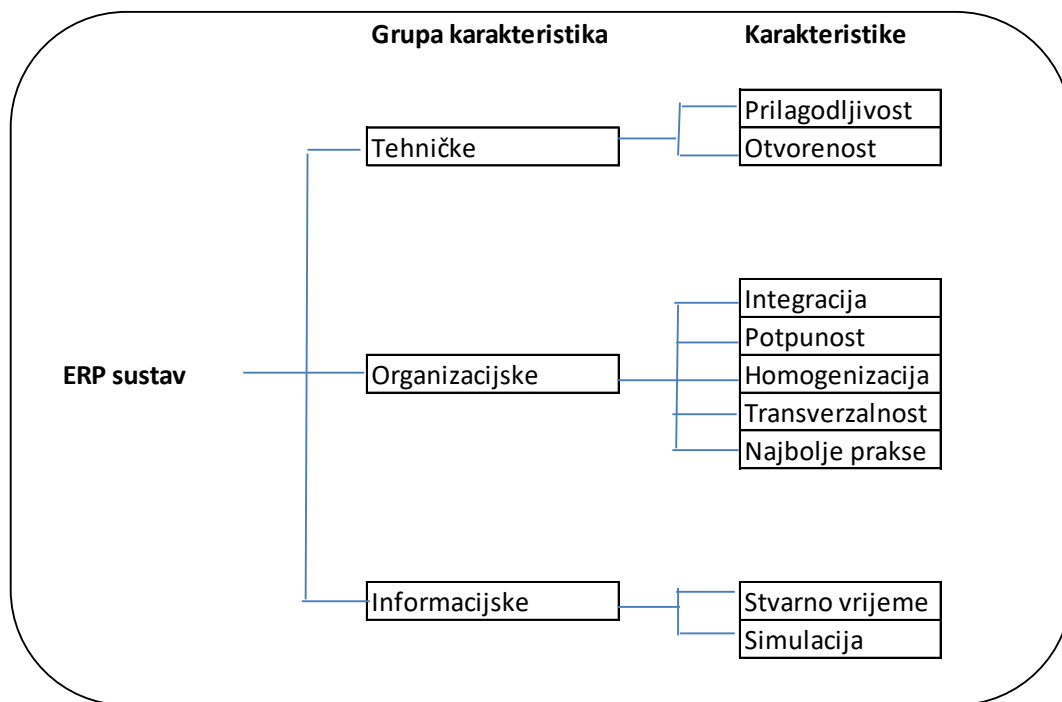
Grupa karakteristika

Karakteristike

ERP sustav

Tehničke

Prilagodljivost

Otvorenost

Organizacijske

Integracija

Potpunost

Homogenizacija

Transverzalnost

Najbolje prakse

Informacijske

Stvarno vrijeme

Simulacija